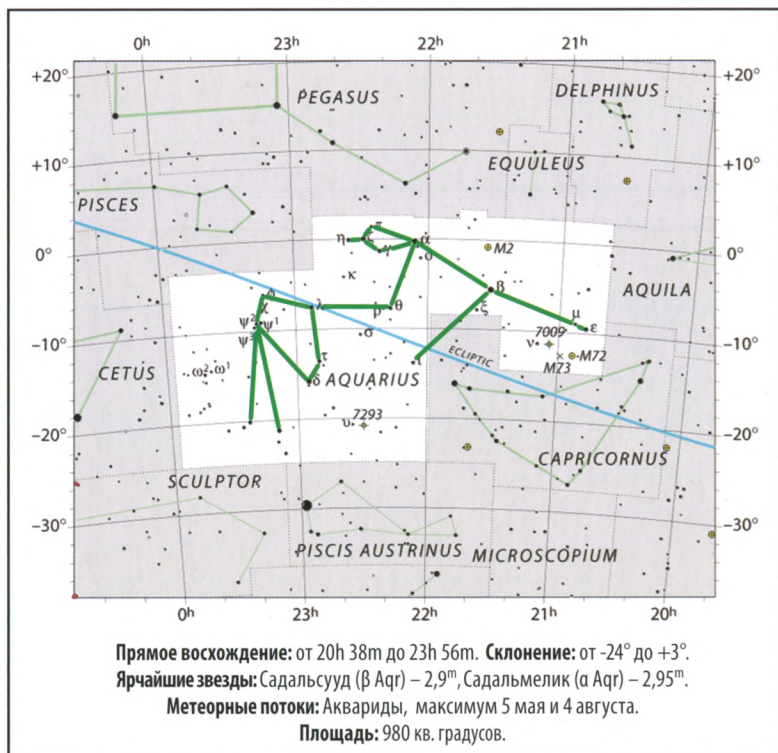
0h 23h 22h 21h

+20° +20°

PEGASUS

DELPHINUS

+10° +10°

EQUULEUS

PISCES

0° 0°

η ζ γ π α

M2

θ

κ

AQUILA

λ

ρ θ

β

μ

ε

ψ² ψ¹

ψ³

ι

ξ

σ

7009

ν

M72

-10° -10°

CETUS

ω² ω¹

τ

δ AQUARIUS

ECLIPTIC

M73

7293

υ

-20° -20°

CAPRICORNUS

SCULPTOR

-30° -30°

PISCIS AUSTRINUS MICROSCOPIUM

0h 23h 22h 21h 20h

**Прямое восхождение:** от 20h 38m до 23h 56m. **Склонение:** от -24° до +3°.
**Ярчайшие звезды:** Садальсууд (β Aqr) – 2,9$^m$, Садальмелик (α Aqr) – 2,95$^m$.
**Метеорные потоки:** Аквариды, максимум 5 мая и 4 августа.
**Площадь:** 980 кв. градусов.